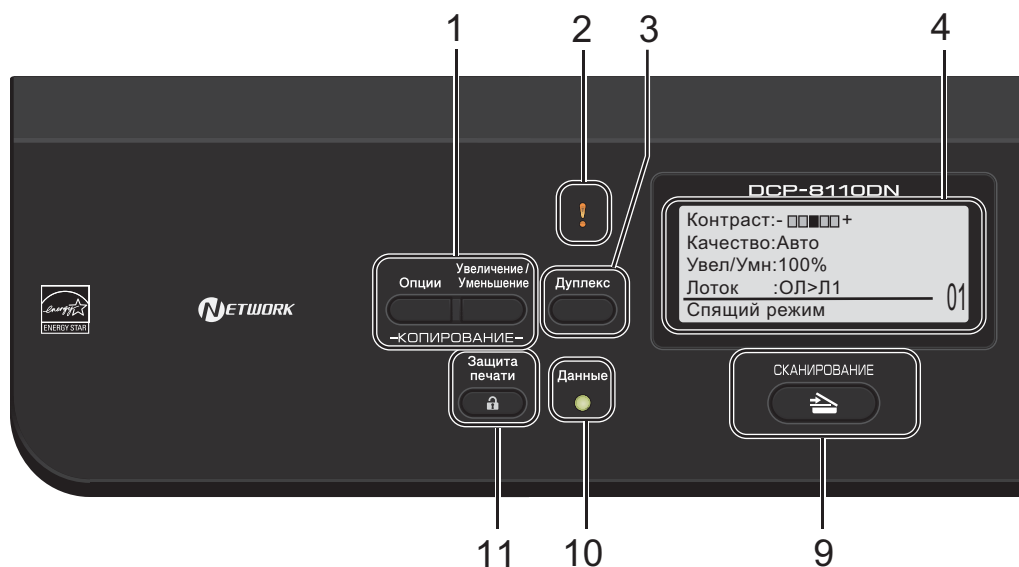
1 2 3 4

!

DCP-8110DN

Контраст:- □□■□□+
Качество:Авто
Увел/Умн:100%
Лоток :ОЛ>Л1
Спящий режим

01

energy ENERGY STAR

NETWORK

Опции

Увеличение / Уменьшение

КОПИРОВАНИЕ

Дуплекс

Защита печати

Данные

СКАНИРОВАНИЕ

11 10 9